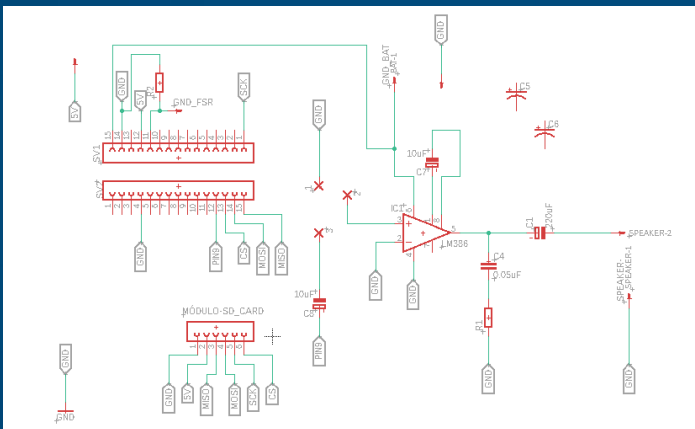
GND
5V
GND
5V
R2
GND_FSR
SCK
GND_BAT
SUP-1
C5
C6
GND
SV1
15 14 13 12 11 10 9 8 7 6 5 4 3 2 1
SV2
1 2 3 4 5 6 7 8 9 10 11 12 13 14 15
10uF
C7
IC1
LM386
C1
220uF
SPEAKER-2
GND
PIN9
CS
MOSI
MISO
GND
GND
C4
0.05uF
10uF
C8
R1
SPEAKER
SPEAKER-1
MÓDULO-SD_CARD
PIN9
GND
GND
GND
GND
5V
MISO
MOSI
SCK
CS
GND
GND